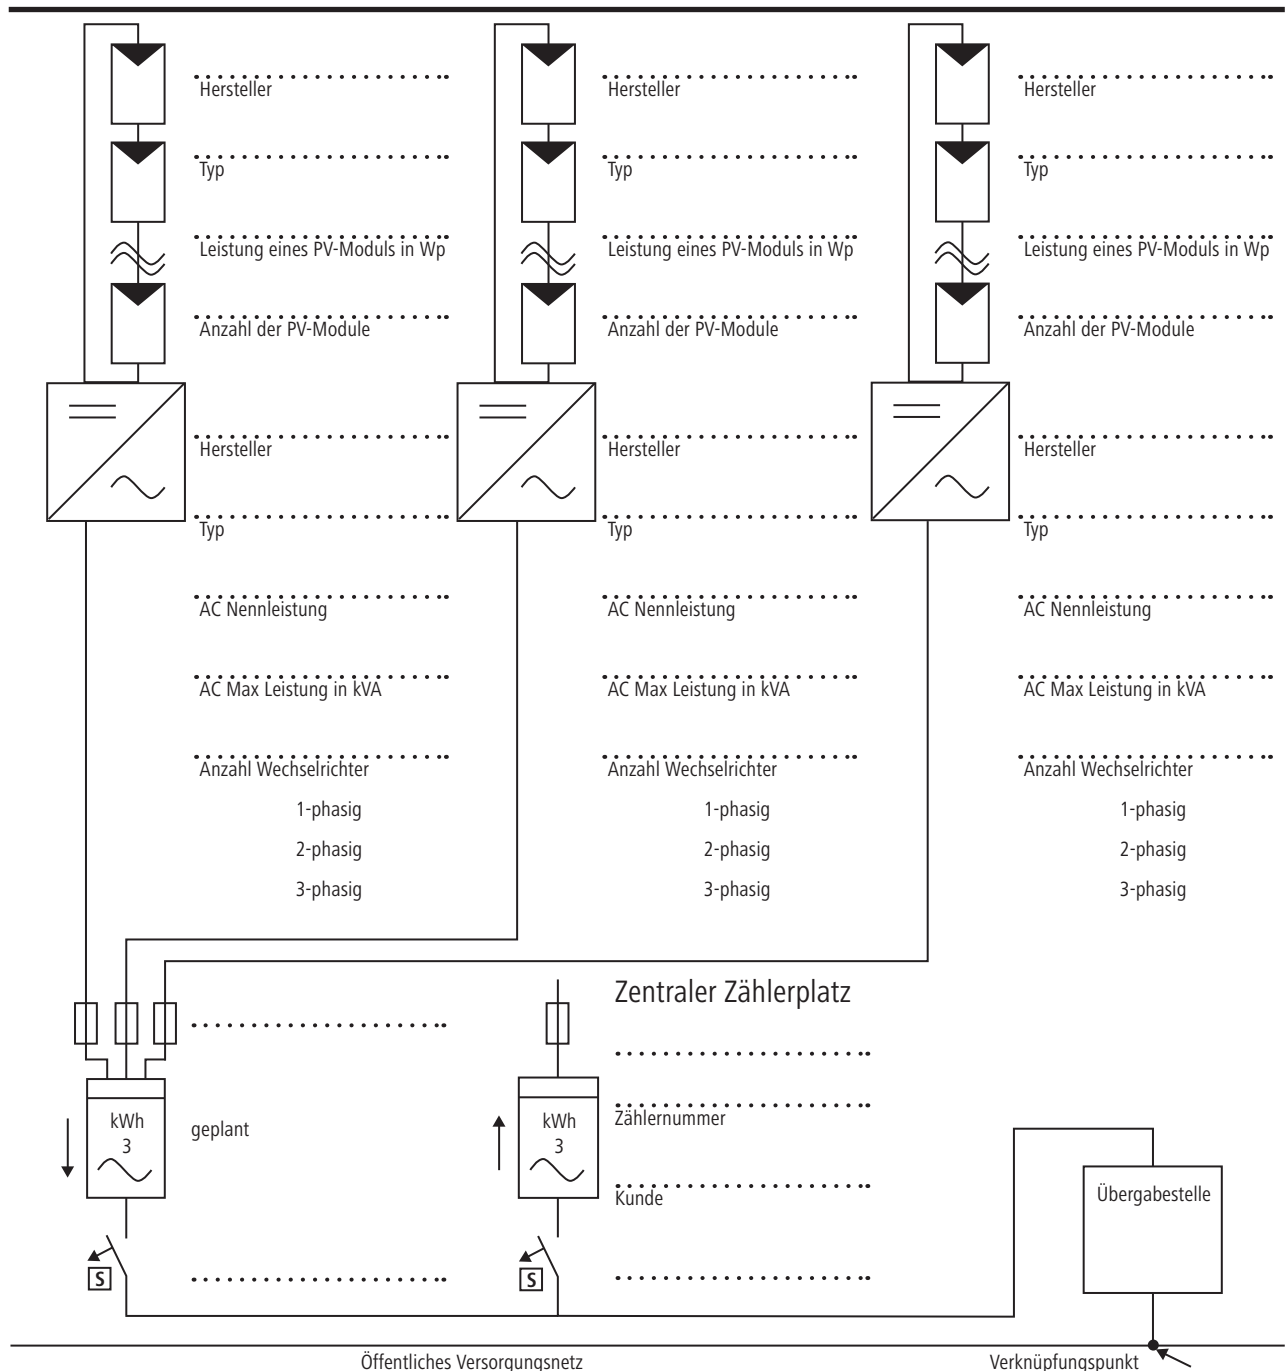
Hersteller

Typ

Leistung eines PV-Moduls in Wp

Anzahl der PV-Module

Hersteller

Typ

AC Nennleistung

AC Max Leistung in kVA

Anzahl Wechselrichter

1-phasig

2-phasig

3-phasig

Hersteller

Typ

Leistung eines PV-Moduls in Wp

Anzahl der PV-Module

Hersteller

Typ

AC Nennleistung

AC Max Leistung in kVA

Anzahl Wechselrichter

1-phasig

2-phasig

3-phasig

Hersteller

Typ

Leistung eines PV-Moduls in Wp

Anzahl der PV-Module

Hersteller

Typ

AC Nennleistung

AC Max Leistung in kVA

Anzahl Wechselrichter

1-phasig

2-phasig

3-phasig

Zentraler Zählerplatz

kWh
3

geplant

S

kWh
3

Zählernummer

Kunde

S

Übergabestelle

Öffentliches Versorgungsnetz

Verknüpfungspunkt